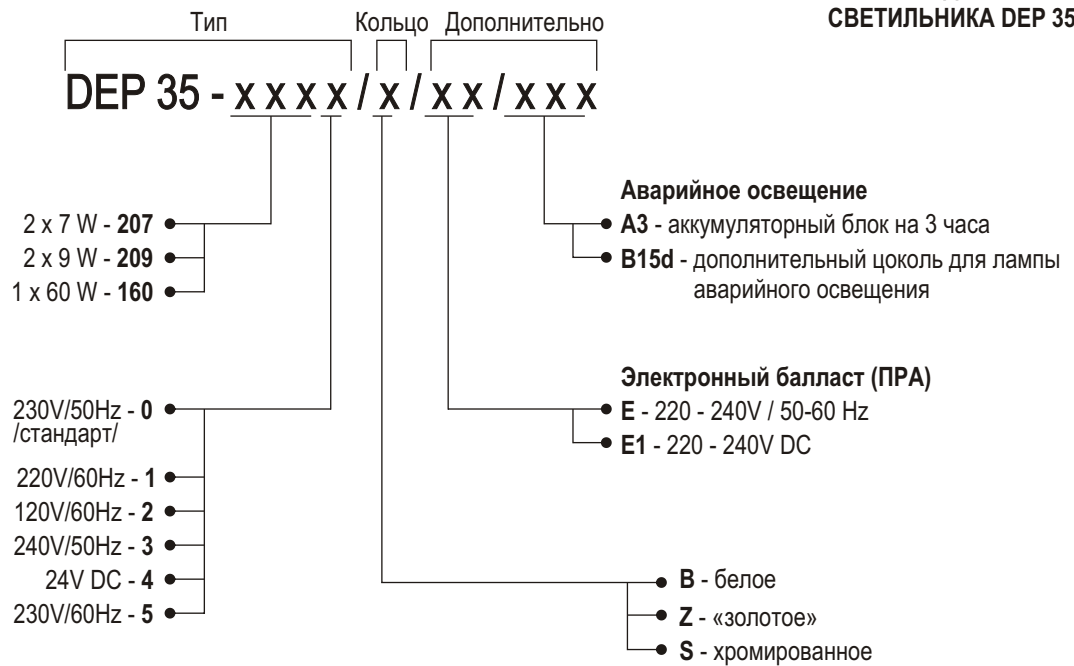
СВЕТИЛЬНИКА DEP 35

Тип Кольцо Дополнительно

DEP 35 - x x x x / x / x x / x x x

2 x 7 W - **207**
2 x 9 W - **209**
1 x 60 W - **160**

230V/50Hz - **0**
/стандарт/
220V/60Hz - **1**
120V/60Hz - **2**
240V/50Hz - **3**
24V DC - **4**
230V/60Hz - **5**

**Аварийное освещение**
**A3** - аккумуляторный блок на 3 часа
**B15d** - дополнительный цоколь для лампы аварийного освещения

**Электронный балласт (ПРА)**
**E** - 220 - 240V / 50-60 Hz
**E1** - 220 - 240V DC

**B** - белое
**Z** - «золотое»
**S** - хромированное